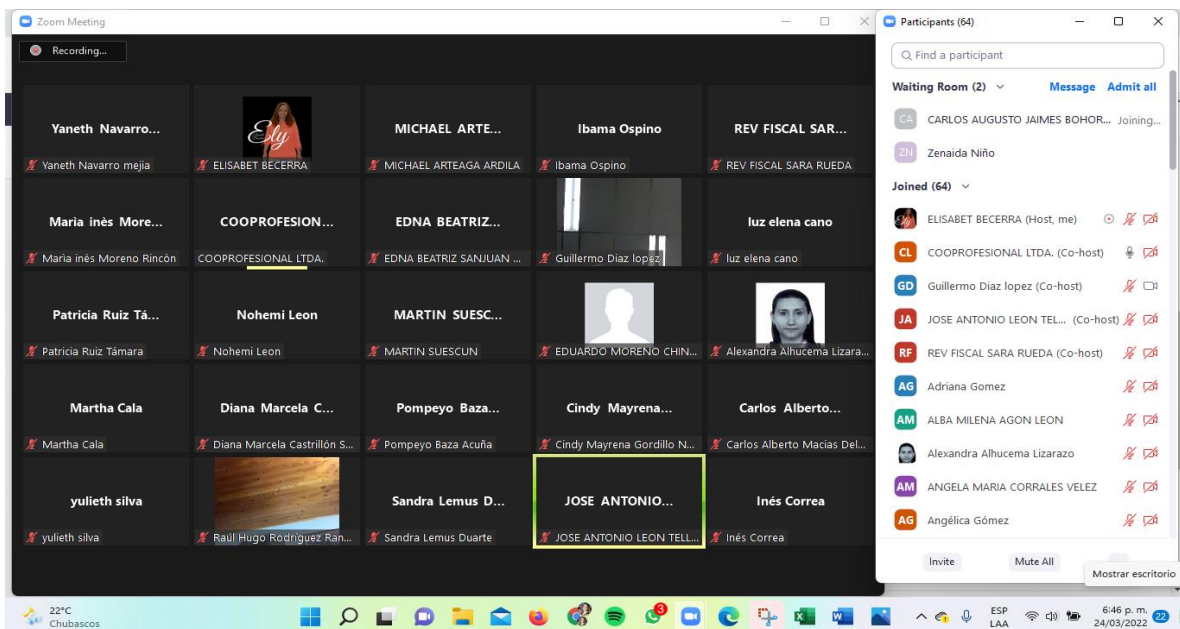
Zoom Meeting

Recording...

Yaneth Navarro...
Yaneth Navarro mejia

Ely
ELISABET BECERRA

MICHAEL ARTE...
MICHAEL ARTEAGA ARDILA

Ibama Ospino
Ibama Ospino

REV FISCAL SAR...
REV FISCAL SARA RUEDA

Maria inès More...
Maria inès Moreno Rincón

COOPROFESION...
COOPROFESIONAL LTDA.

EDNA BEATRIZ...
EDNA BEATRIZ SANJUAN ...

Guillermo Diaz lopez

luz elena cano
luz elena cano

Patricia Ruiz Tá...
Patricia Ruiz Támara

Nohemi Leon
Nohemi Leon

MARTIN SUESC...
MARTIN SUESCUN

EDUARDO MOREÑO CHIN...

Alexandra Alhucema Lizara...

Martha Cala
Martha Cala

Diana Marcela C...
Diana Marcela Castrillón S...

Pompeyo Baza...
Pompeyo Baza Acuña

Cindy Mayrena...
Cindy Mayrena Gordillo N...

Carlos Alberto...
Carlos Alberto Macias Del...

yulieth silva
yulieth silva

Raúl Hugo Rodriguez Ran...

Sandra Lemus D...
Sandra Lemus Duarte

JOSE ANTONIO...
JOSE ANTONIO LEON TELL...

Inés Correa
Inés Correa

Participants (64)

Find a participant

Waiting Room (2) Message Admit all
CA CARLOS AUGUSTO JAIMES BOHOR... Joining...
ZN Zenaida Niño

Joined (64)
ELISABET BECERRA (Host, me)
CL COOPROFESIONAL LTDA. (Co-host)
GD Guillermo Diaz lopez (Co-host)
JA JOSE ANTONIO LEON TEL... (Co-host)
RF REV FISCAL SARA RUEDA (Co-host)
AG Adriana Gomez
AM ALBA MILENA AGON LEON
Alexandra Alhucema Lizarazo
AM ANGELA MARIA CORRALES VELEZ
AG Angélica Gómez

Invite Mute All

Mostrar escritorio

22°C
Chubascos

ESP
LAA
6:46 p. m.
24/03/2022
22